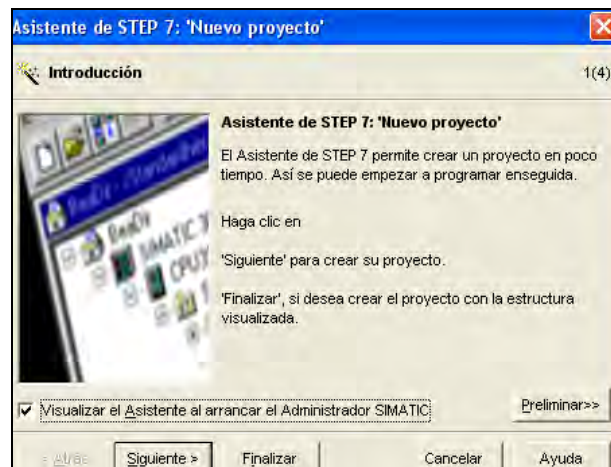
Asistente de STEP 7: 'Nuevo proyecto'

Introducción

1(4)

Asistente de STEP 7: 'Nuevo proyecto'

El Asistente de STEP 7 permite crear un proyecto en poco tiempo. Así se puede empezar a programar enseguida.

Haga clic en

'Siguiente' para crear su proyecto.

'Finalizar', si desea crear el proyecto con la estructura visualizada.

SIMATIC

CPU

Visualizar el Asistente al arrancar el Administrador SIMATIC

Preliminar>>

< Atrás

Siguiente >

Finalizar

Cancelar

Ayuda